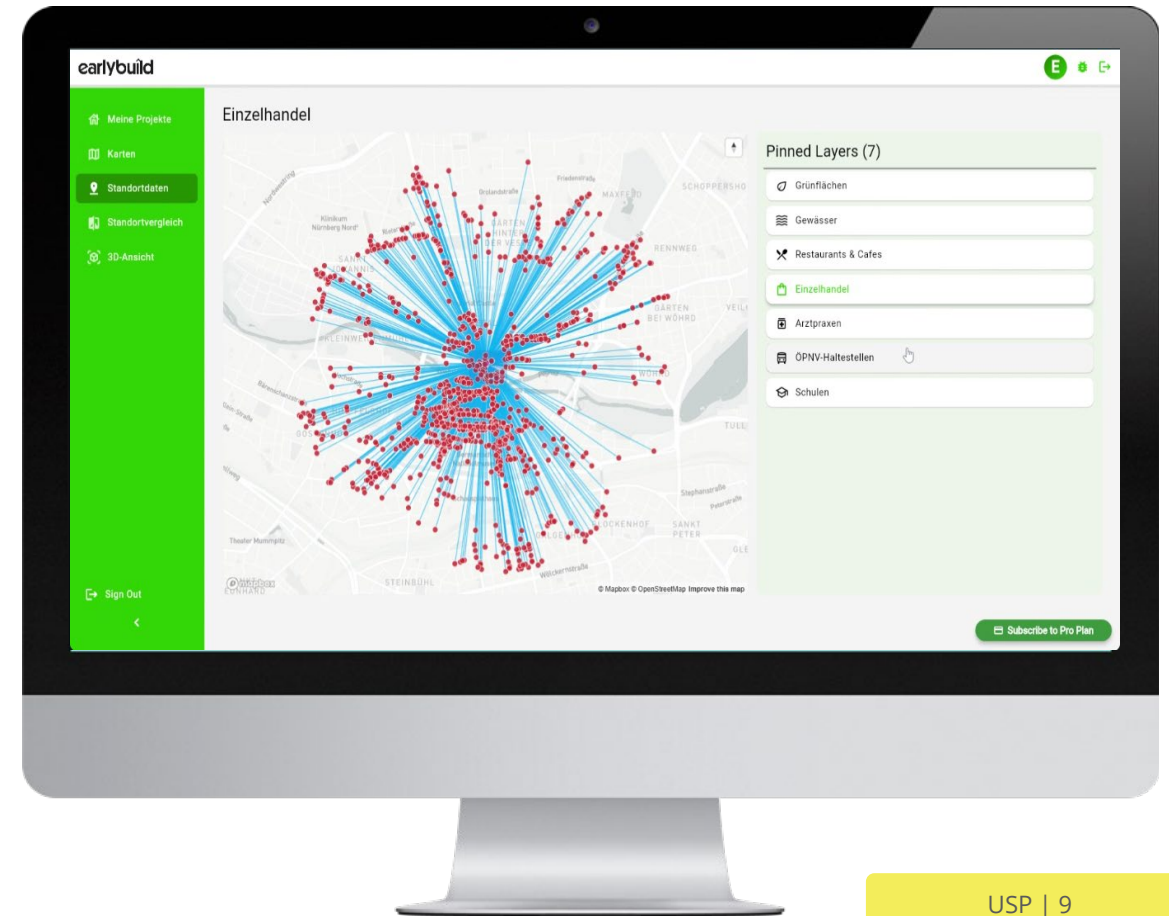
earlybuild

E

Meine Projekte
Karten
Standortdaten
Standortvergleich
3D-Ansicht

Sign Out
<

Einzelhandel

Nordwestring
Klinikum Nürnberg Nord
Grolandstraße
Friedenstraße
MAXFELD
SCHOPPERSHO
RENNWEG
SANKT JOHANNIS
GÄRTEN HINTER DER VESTE
GÄRTEN BEI WÖHRD
VEIL
WÖHRD
KLEINWEIDENMÜHLE
TULL
GOSTENHOF
Stephanstraße
Peterstraße
GLOCKENHOF
SANKT PETER
GLE
Theater Mummpitz
STEINBÜHL
Wölckernstraße
© Mapbox
© Mapbox © OpenStreetMap Improve this map

Pinned Layers (7)
Grünflächen
Gewässer
Restaurants & Cafes
Einzelhandel
Arztpraxen
ÖPNV-Haltestellen
Schulen

Subscribe to Pro Plan

USP | 9